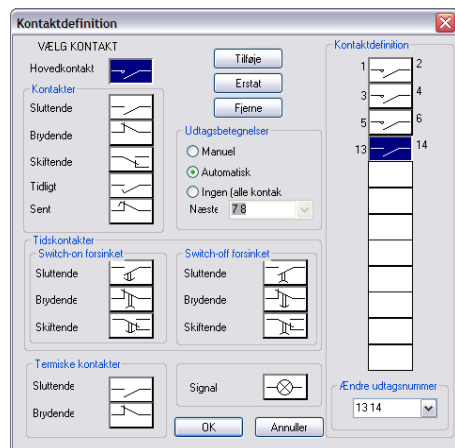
Kontaktdefinition

VÆLG KONTAKT

Hovedkontakt

Kontakter

Sluttende

Brydende

Skiftende

Tidligt

Sent

Tilføje

Erstat

Fjerne

Udtagsbetegnelser

Manuel

Automatisk

Ingen (alle kontak

Næste 7 8

Kontaktdefinition

1 2

3 4

5 6

13 14

Tidskontakter

Switch-on forsinket

Sluttende

Brydende

Skiftende

Switch-off forsinket

Sluttende

Brydende

Skiftende

Termiske kontakter

Sluttende

Brydende

Signal

OK

Annuller

Ændre udtagsnummer

13 14